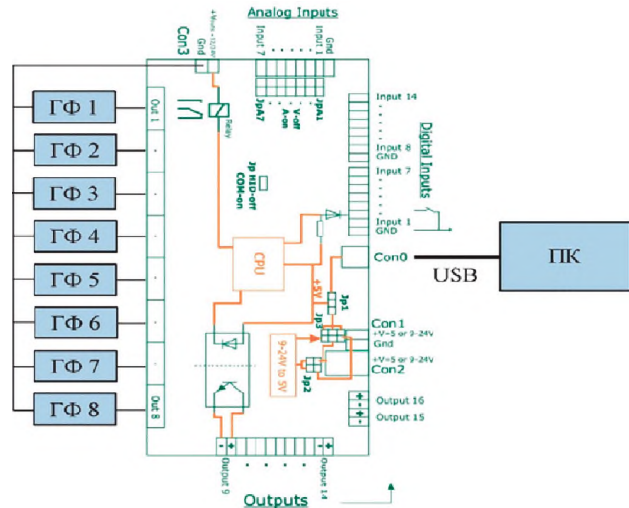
Analog Inputs
Con3
Gnd
+Main+5/24V
Input 7
Input 1
Gnd
JpA7
JpA1
V-off
A-on
Relay
Out 1
Out 8
ГФ 1
ГФ 2
ГФ 3
ГФ 4
ГФ 5
ГФ 6
ГФ 7
ГФ 8
Jp RID-off
COM-on
Input 14
Input 8
GND
Input 7
Input 1
GND
Digital Inputs
CPU
Con0
USB
ПК
+5V
Jp1
Jp3
Con1
+V=5 or 9-24V
Gnd
+V=5 or 9-24V
Con2
9-24V to 5V
Jp2
Output 16
Output 15
Output 9
Output 14
Outputs